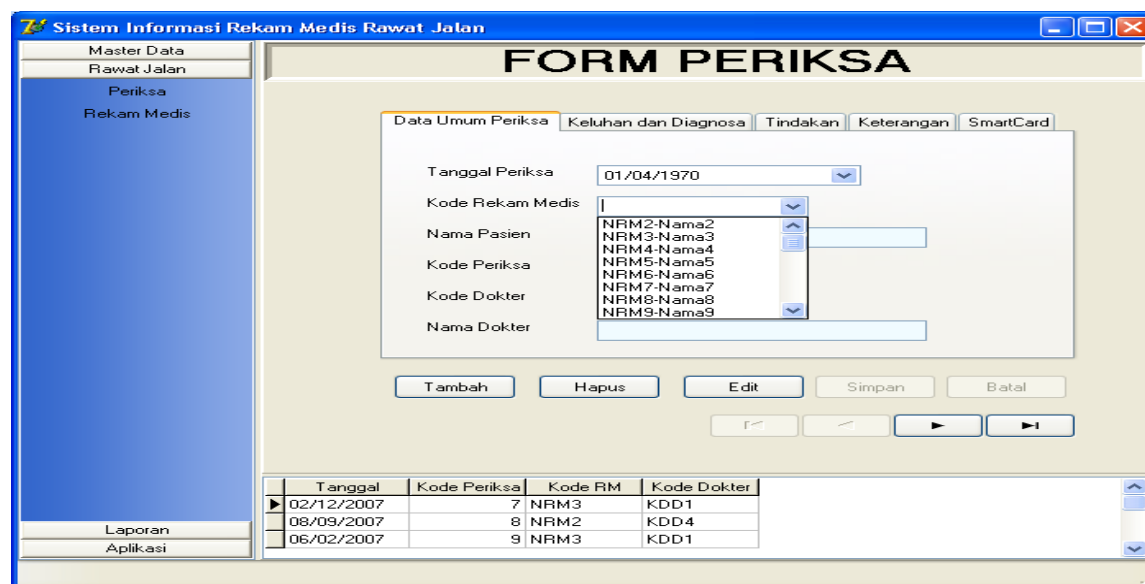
Sistem Informasi Rekam Medis Rawat Jalan

Master Data
Rawat Jalan
Periksa
Rekam Medis

FORM PERIKSA

Data Umum Periksa | Keluhan dan Diagnosa | Tindakan | Keterangan | SmartCard

Tanggal Periksa 01/04/1970
Kode Rekam Medis
Nama Pasien
Kode Periksa
Kode Dokter
Nama Dokter

NRM2-Nama2
NRM3-Nama3
NRM4-Nama4
NRM5-Nama5
NRM6-Nama6
NRM7-Nama7
NRM8-Nama8
NRM9-Nama9

Tambah Hapus Edit Simpan Batal

| Tanggal | Kode Periksa | Kode RM | Kode Dokter |
|---|---|---|---|
| 02/12/2007 | 7 | NRM3 | KDD1 |
| 08/09/2007 | 8 | NRM2 | KDD4 |
| 06/02/2007 | 9 | NRM3 | KDD1 |

Laporan
Aplikasi